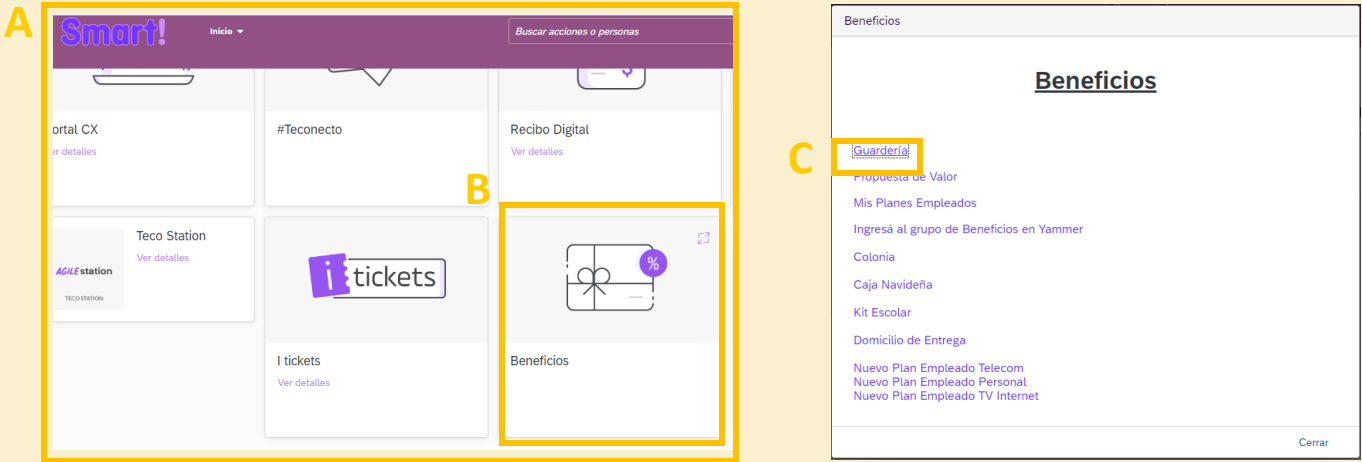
A

Smart!

Inicio

Buscar acciones o personas

ortal CX

Ver detalles

#Teconecto

Recibo Digital

Ver detalles

B

Teco Station

Ver detalles

AGILE station

TECO STATION

i tickets

%

I tickets

Ver detalles

Beneficios

Beneficios

Beneficios

C

Guardería

Propuesta de Valor

Mis Planes Empleados

Ingresá al grupo de Beneficios en Yammer

Colonia

Caja Navideña

Kit Escolar

Domicilio de Entrega

Nuevo Plan Empleado Telecom
Nuevo Plan Empleado Personal
Nuevo Plan Empleado TV Internet

Cerrar